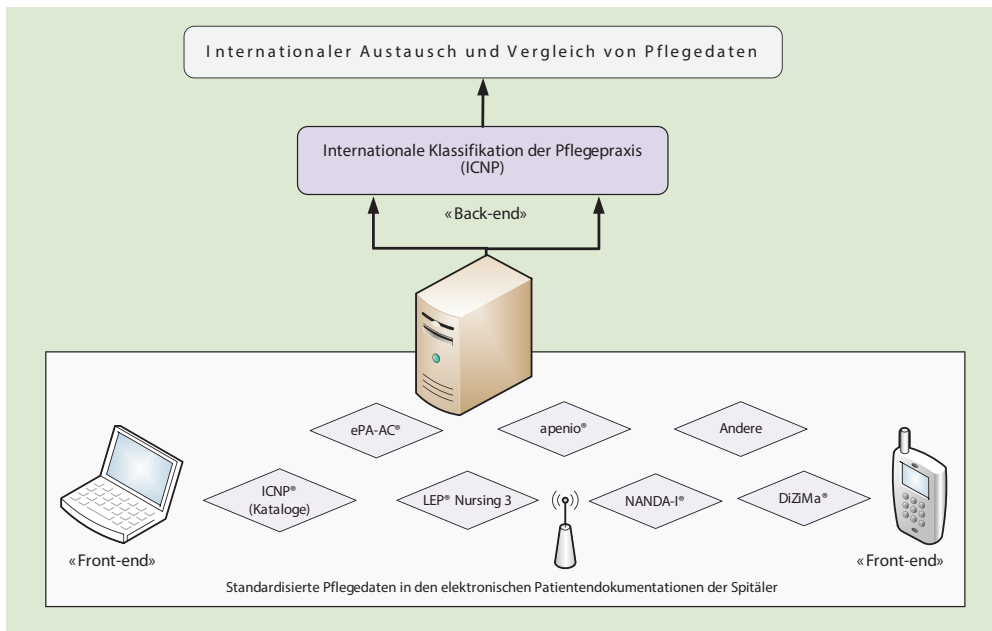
Internationaler Austausch und Vergleich von Pflegedaten

Internationale Klassifikation der Pflegepraxis (ICNP)

«Back-end»

ePA-AC®

apenio®

Andere

ICNP® (Kataloge)

LEP® Nursing 3

NANDA-I®

DiZiMa®

«Front-end»

«Front-end»

Standardisierte Pflegedaten in den elektronischen Patientendokumentationen der Spitäler